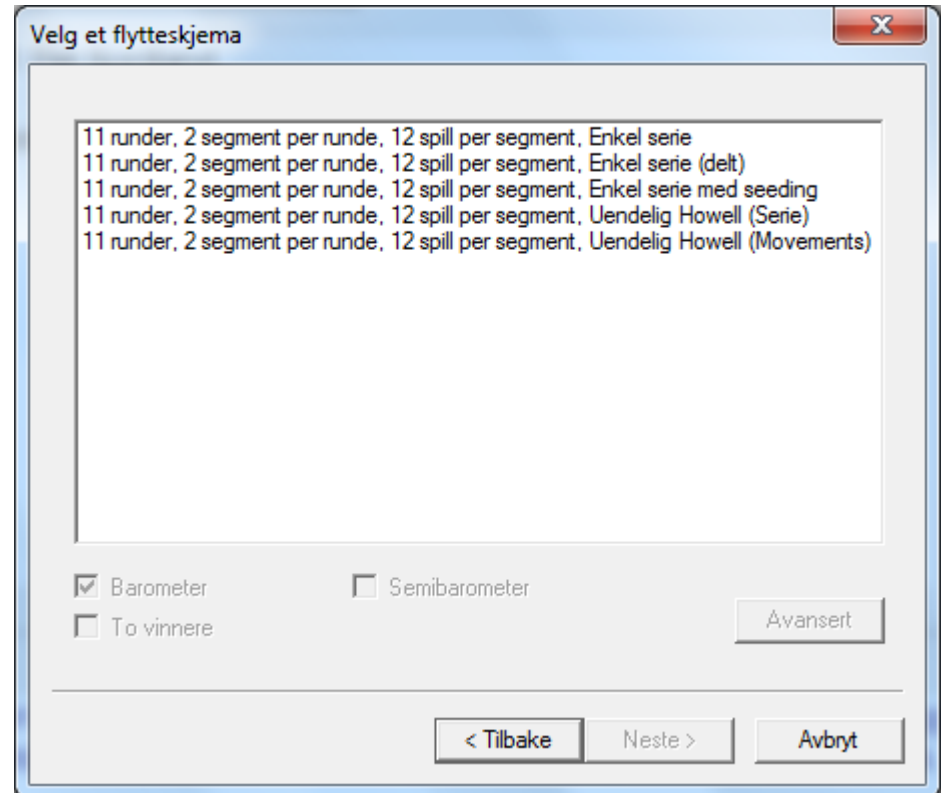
Velg et flytteskjema

11 runder, 2 segment per runde, 12 spill per segment, Enkel serie
11 runder, 2 segment per runde, 12 spill per segment, Enkel serie (delt)
11 runder, 2 segment per runde, 12 spill per segment, Enkel serie med seeding
11 runder, 2 segment per runde, 12 spill per segment, Uendelig Howell (Serie)
11 runder, 2 segment per runde, 12 spill per segment, Uendelig Howell (Movements)

Barometer
Semibarometer
To vinnere
Avansert

< Tilbake
Neste >
Avbryt